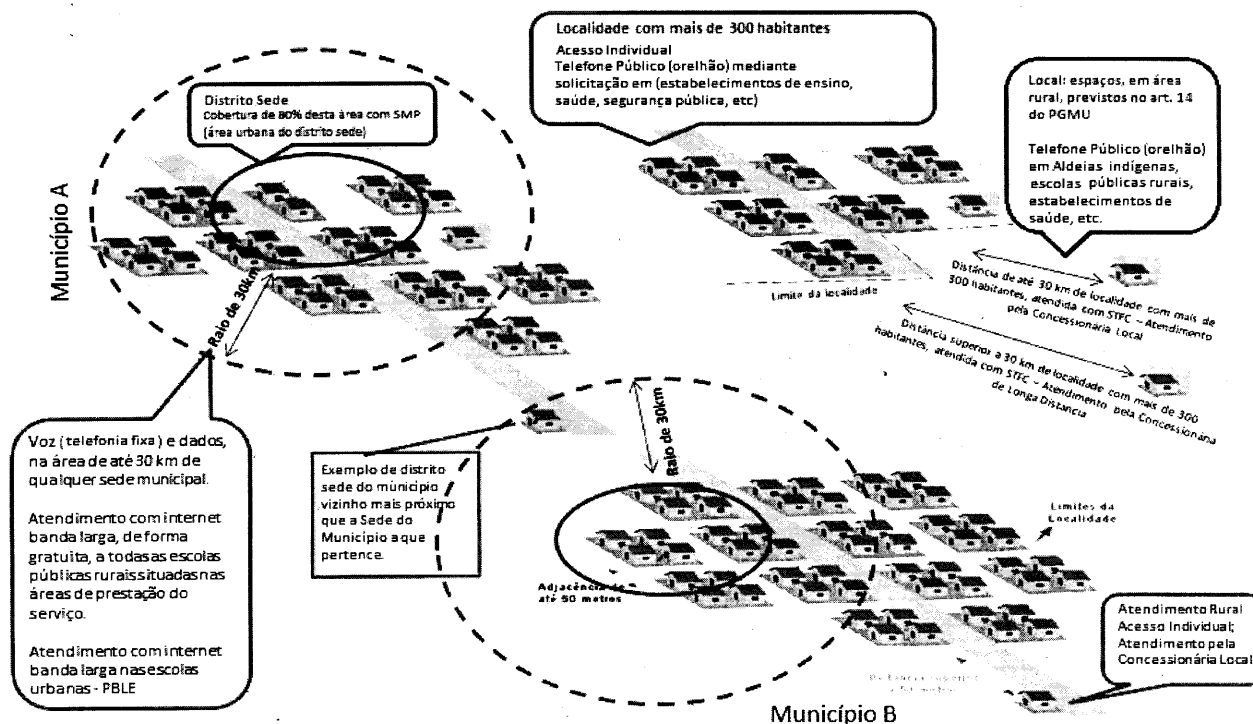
Localidade com mais de 300 habitantes
Acesso Individual
Telefone Público (orelhão) mediante solicitação em (estabelecimentos de ensino, saúde, segurança pública, etc)

Local: espaços, em área rural, previstos no art. 14 do PGMU

Telefone Público (orelhão) em Aldeias indígenas, escolas públicas rurais, estabelecimentos de saúde, etc.

Distrito Sede
Cobertura de 80% desta área com SMP (área urbana do distrito sede)

Município A

Raio de 30km

Limite da localidade

Distância de até 30 km de localidade com mais de 300 habitantes, atendida com STFC – Atendimento pela Concessionária Local

Distância superior a 30 km de localidade com mais de 300 habitantes, atendida com STFC – Atendimento pela Concessionária de Longa Distancia

Voz (telefonia fixa) e dados, na área de até 30 km de qualquer sede municipal.

Atendimento com internet banda larga, de forma gratuita, a todas as escolas públicas rurais situadas nas áreas de prestação do serviço.

Atendimento com internet banda larga nas escolas urbanas - PBLE

Exemplo de distrito sede do município vizinho mais próximo que a Sede do Município a que pertence.

Raio de 30km

Limites da Localidade

Adjacência de até 50 metros

Distância superior a 50 metros

Atendimento Rural
Acesso Individual;
Atendimento pela Concessionária Local

Município B